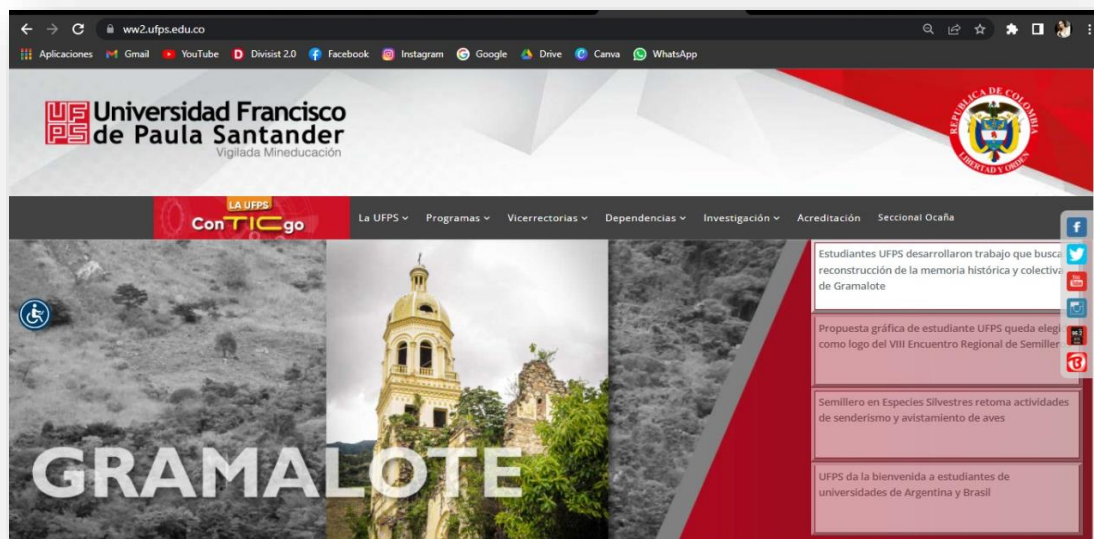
ww2.ufps.edu.co

Aplicaciones Gmail YouTube Divisist 2.0 Facebook Instagram Google Drive Canva WhatsApp

UFPS Universidad Francisco de Paula Santander
Vigilada Mineducación

REPUBLICA DE COLOMBIA
LIBERTAD Y ORDEN

LA UFPS
ConTICgo

La UFPS ⌄ Programas ⌄ Vicerrectorias ⌄ Dependencias ⌄ Investigación ⌄ Acreditación Seccional Ocaña

Estudiantes UFPS desarrollaron trabajo que busca reconstrucción de la memoria histórica y colectiva de Gramalote

Propuesta gráfica de estudiante UFPS queda elegi como logo del VIII Encuentro Regional de Semiller

Semillero en Especies Silvestres retoma actividades de senderismo y avistamiento de aves

UFPS da la bienvenida a estudiantes de universidades de Argentina y Brasil

GRAMALOTE